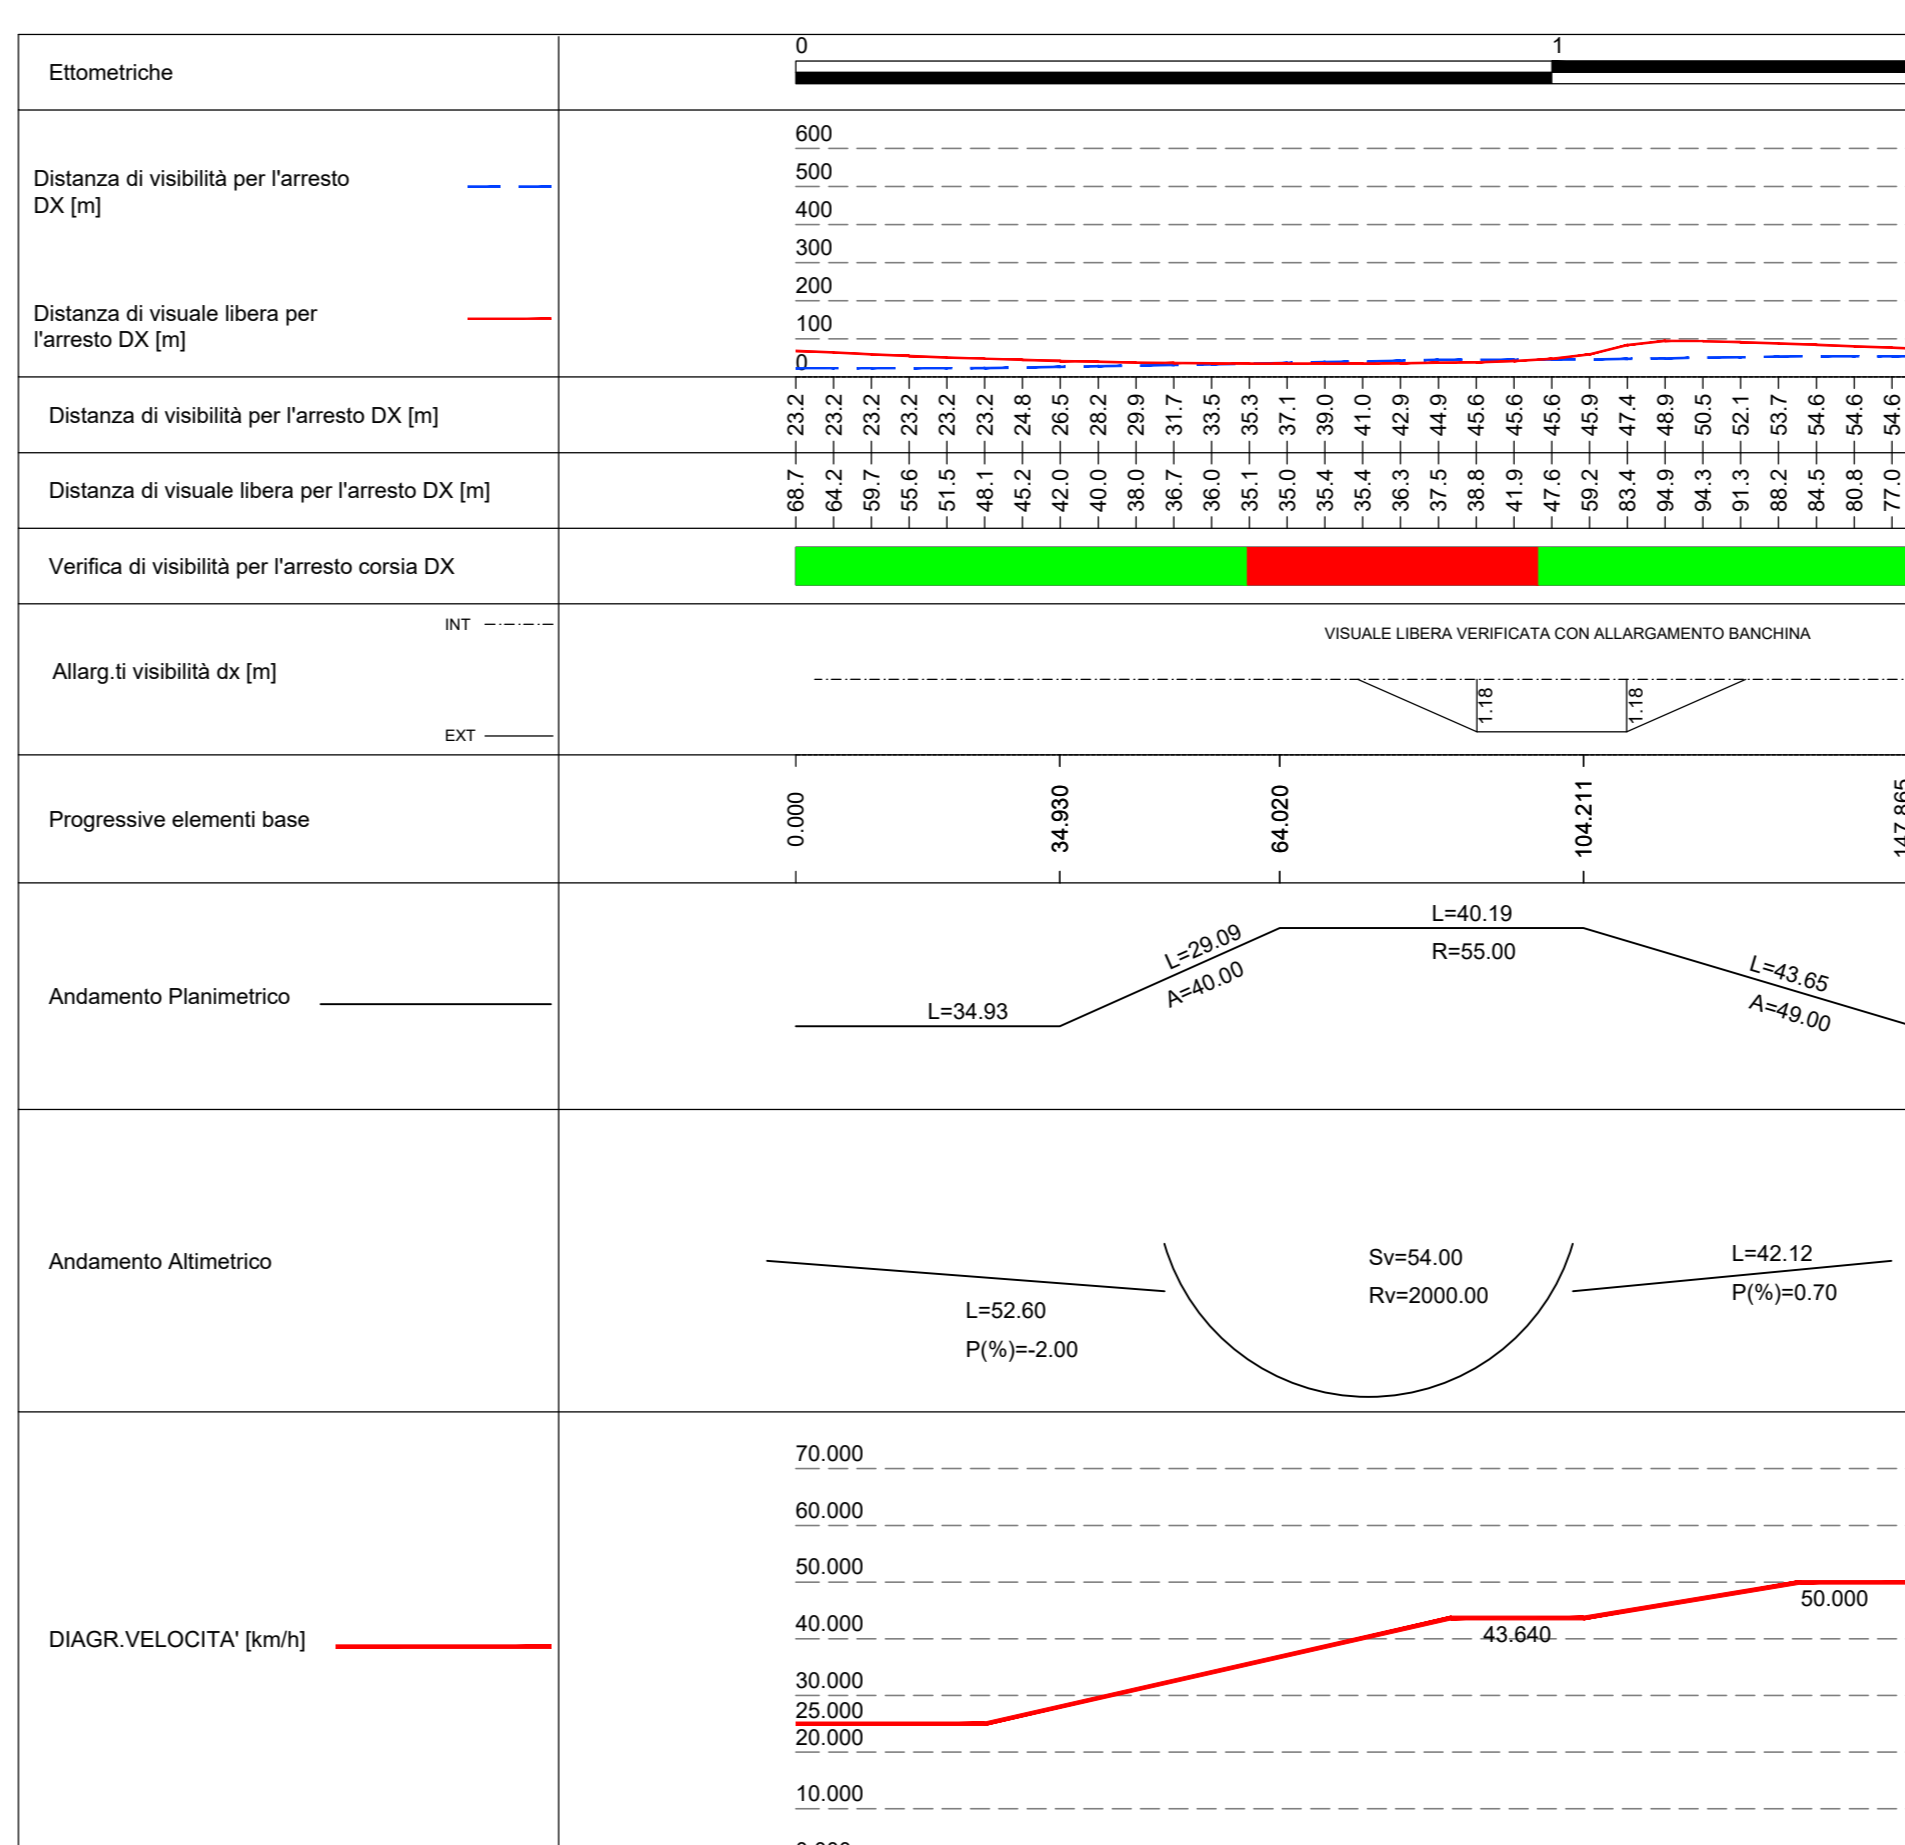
Ettometriche

0

1

Distanza di visibilità per l'arresto DX [m]

Distanza di visuale libera per l'arresto DX [m]

600
500
400
300
200
100
0

Distanza di visibilità per l'arresto DX [m]

23.2 23.2 23.2 23.2 23.2 23.2 24.8 26.5 28.2 29.9 31.7 33.5 35.3 37.1 39.0 41.0 42.9 44.9 45.6 45.6 45.6 45.9 47.4 48.9 50.5 52.1 53.7 54.6 54.6 54.6

Distanza di visuale libera per l'arresto DX [m]

68.7 64.2 59.7 55.6 51.5 48.1 45.2 42.0 40.0 38.0 36.7 36.0 35.1 35.0 35.4 35.4 36.3 37.5 38.8 41.9 47.6 59.2 83.4 94.9 94.3 91.3 88.2 84.5 80.8 77.0

Verifica di visibilità per l'arresto corsia DX

INT

Allarg.ti visibilità dx [m]

EXT

VISUALE LIBERA VERIFICATA CON ALLARGAMENTO BANCHINA

1.18

1.18

Progressive elementi base

0.000

34.930

64.020

104.211

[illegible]

L=40.19
R=55.00

L=29.09
A=40.00

L=43.65
A=49.00

Andamento Planimetrico

L=34.93

Andamento Altimetrico

Sv=54.00
Rv=2000.00

L=42.12
P(%)=0.70

L=52.60
P(%)=-2.00

70.000
60.000
50.000
40.000
30.000
25.000
20.000
10.000

50.000

DIAGR.VELOCITA' [km/h]

43.640